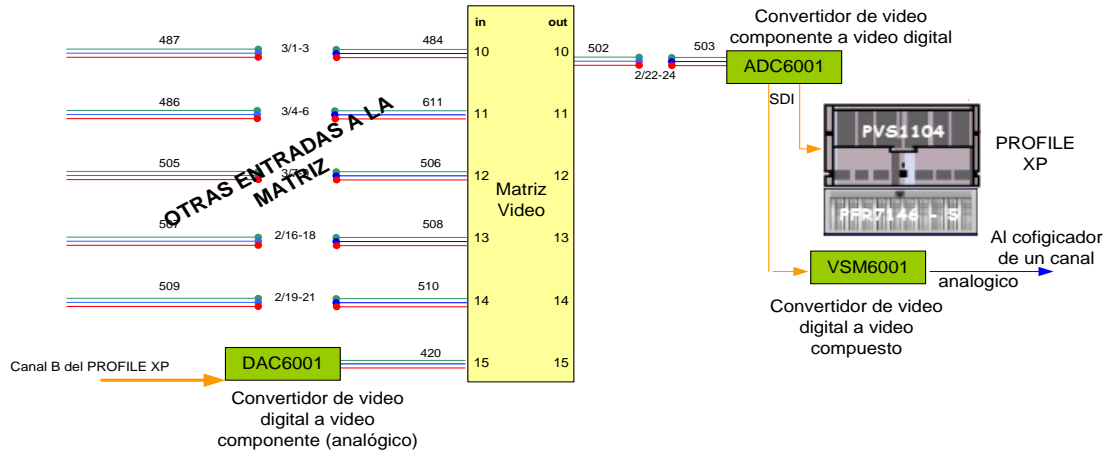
487

3/1-3

484

486

3/4-6

611

505

3/7-9

506

507

2/16-18

508

509

2/19-21

510

420

OTRAS ENTRADAS A LA MATRIZ

Canal B del PROFILE XP

DAC6001

Convertidor de video digital a video componente (analógico)

in

out

10

11

12

13

14

15

Matriz Video

10

11

12

13

14

15

502

2/22-24

503

Convertidor de video componente a video digital

ADC6001

SDI

PVS1104

PFR7146 - S

PROFILE XP

VSM6001

Al cofigicador de un canal analogico

Convertidor de video digital a video compuesto